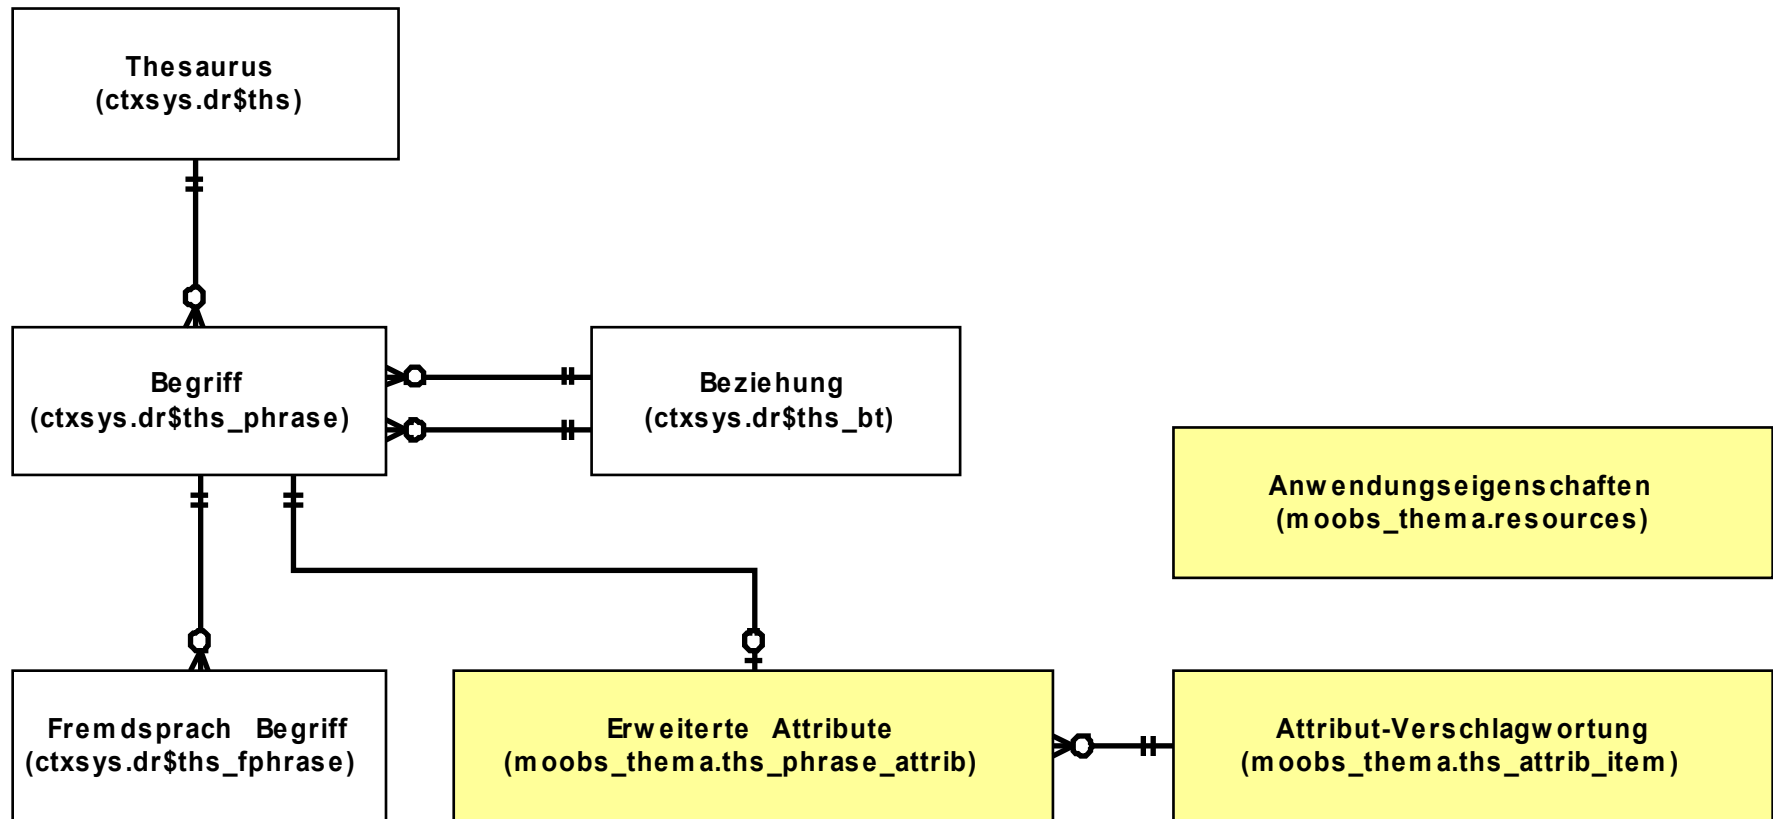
Thesaurus
(ctxsys.dr$ths)

Begriff
(ctxsys.dr$ths_phrase)

Beziehung
(ctxsys.dr$ths_bt)

Anwendungseigenschaften
(moobs_thema.resources)

Fremdsprach Begriff
(ctxsys.dr$ths_fphrase)

Erweiterte Attribute
(moobs_thema.ths_phrase_attrib)

Attribut-Verschlagwortung
(moobs_thema.ths_attrib_item)